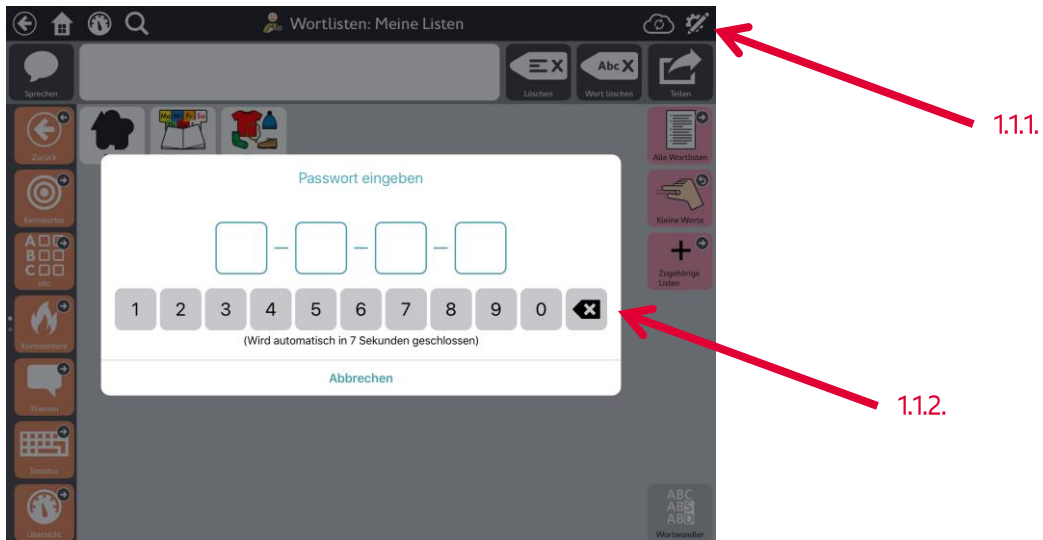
Wortlisten: Meine Listen

Sprechen

Löschen

Abc

Wort löschen

Teilen

Zurück

Kernwörter

A
B
C
abc

Kommentare

Themen

Tastatur

Übersicht

Mo Di Mi Do Fr Sa

Alle Wortlisten

Kleine Worte

Zugehörige Listen

ABC
ABS
ABD
Wortwandler

Passwort eingeben

– – –

1 2 3 4 5 6 7 8 9 0

(Wird automatisch in 7 Sekunden geschlossen)

Abbrechen

1.1.1.

1.1.2.